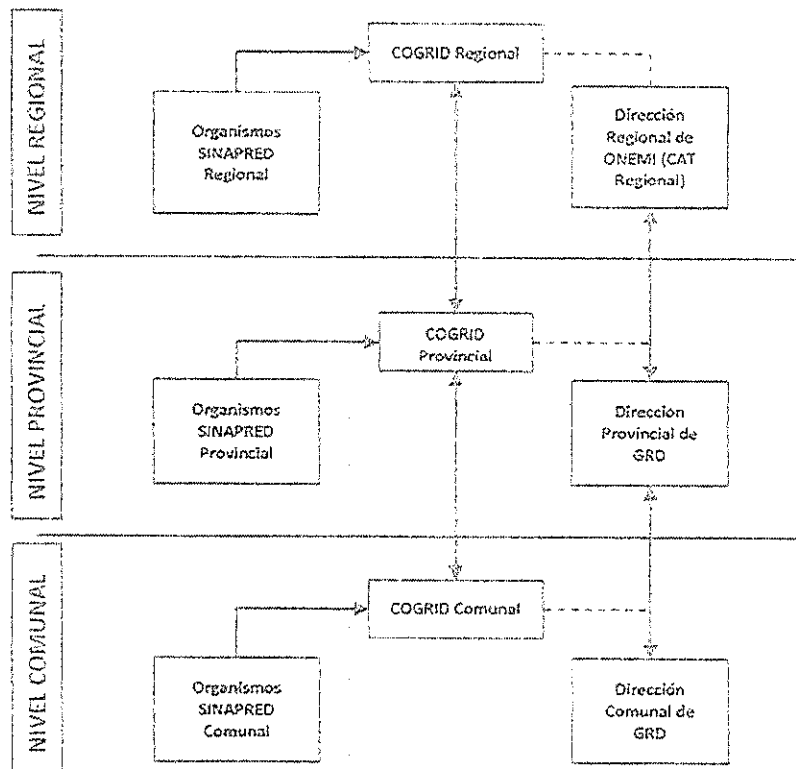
NIVEL REGIONAL

COGRID Regional

Organismos SINAPRED Regional

Dirección Regional de ONEMI (CAT Regional)

NIVEL PROVINCIAL

COGRID Provincial

Organismos SINAPRED Provincial

Dirección Provincial de GRD

NIVEL COMUNAL

COGRID Comunal

Organismos SINAPRED Comunal

Dirección Comunal de GRD